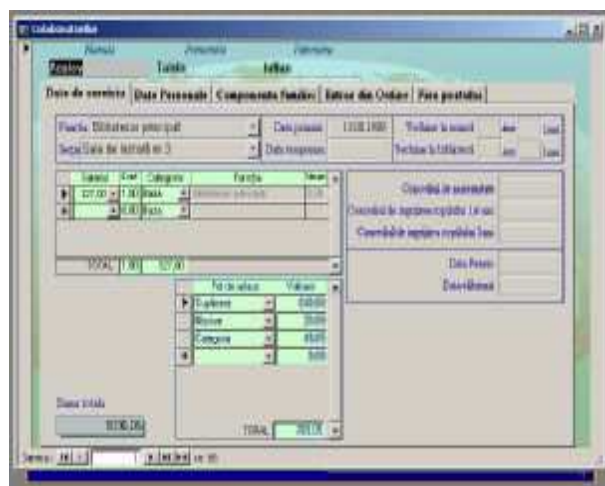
Colaboratorilor

Nume Prenume Prenume
Popescu Tudor Iulian

Date de serviciu | Date Personale | Componenta familiei | Extras din Ordine | Fara posturi

Functia: Bibliotecar principal | Data primirii 13.08.1988 | Vechime in munca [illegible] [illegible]
Sectia Sala de lectura nr. 3 | Data trecerii | Vechime la Biblioteca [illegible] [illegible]

| Salariul | Coef | Categorie | Functia | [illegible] |
|---|---|---|---|---|
| 327,00 | 1,00 | Baza | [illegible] | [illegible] |
| | 0,00 | Baza | | |

TOTAL 1,00 327,00

Concediul de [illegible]
Concediul de ingrijire copilului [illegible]
Concediul de ingrijire copilului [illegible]

Data Pensiei
Data eliberarii

| Fel de sporuri | Valoare |
|---|---|
| Experienta | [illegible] |
| Merite | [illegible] |
| Categorie | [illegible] |
| | 0,00 |

Suma totala
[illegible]

TOTAL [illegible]

Record: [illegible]